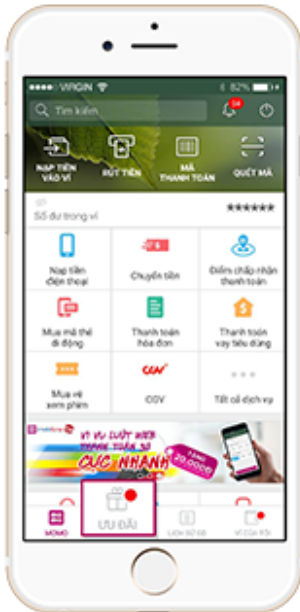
VIRGIN
82%
Tìm kiếm
24
NẠP TIỀN VÀO VÍ
RÚT TIỀN
MÃ THANH TOÁN
QUÉT MÃ
Số dư trong ví
******
Nạp tiền điện thoại
Chuyển tiền
Điểm chấp nhận thanh toán
Mua mã thẻ di động
Thanh toán hóa đơn
Thanh toán vay tiêu dùng
Mua vé xem phim
CGV
CGV
Tất cả dịch vụ
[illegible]
CỰC NHANH
20.000đ
MOMO
ƯU ĐÃI
LỊCH SỬ GD
VÍ CỦA TÔI